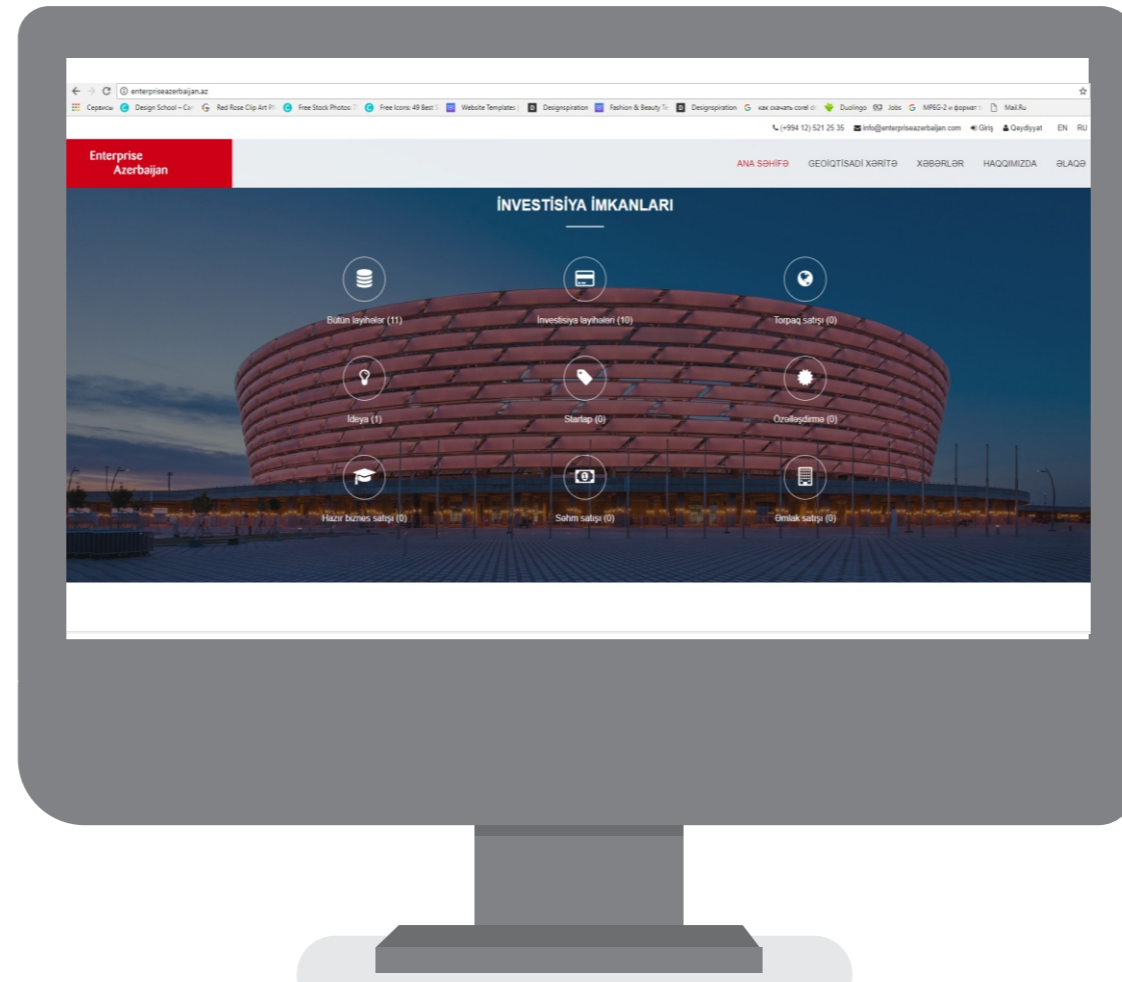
enterpriseazerbaijan.az

Сервисы Design School – Ca Red Rose Clip Art Pi Free Stock Photos Free Icons: 49 Best Website Templates Designspiration Fashion & Beauty Designspiration как скачать corel Duolingo Jobs MPEG-2 и формат Mail.Ru

(+994 12) 521 25 35 info@enterpriseazerbaijan.com Giriş Qeydiyyat EN RU

Enterprise Azerbaijan

ANA SƏHİFƏ GEOİQTİSADİ XƏRİTƏ XƏBƏRLƏR HAQQIMIZDA ƏLAQƏ

İNVESTİSİYA İMKANLARI

Bütün layihələr (11)

İnvestisiya layihələri (10)

Torpaq satışı (0)

İdeya (1)

Startap (0)

Özəlləşdirmə (0)

Hazır biznes satışı (0)

Səhm satışı (0)

Əmlak satışı (0)